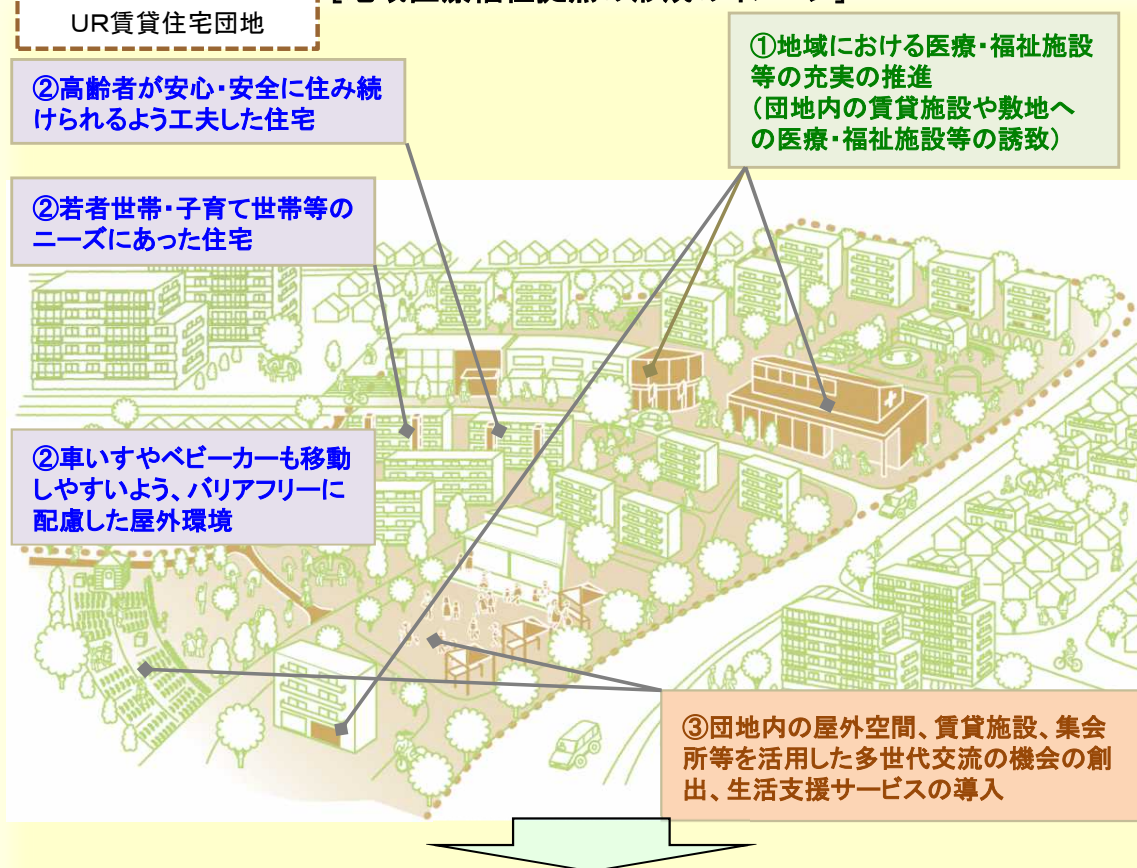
UR賃貸住宅団地

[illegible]

①地域における医療・福祉施設等の充実の推進
（団地内の賃貸施設や敷地への医療・福祉施設等の誘致）

②高齢者が安心・安全に住み続けられるよう工夫した住宅

②若者世帯・子育て世帯等のニーズにあった住宅

②車いすやベビーカーも移動しやすいよう、バリアフリーに配慮した屋外環境

③団地内の屋外空間、賃貸施設、集会所等を活用した多世代交流の機会の創出、生活支援サービスの導入